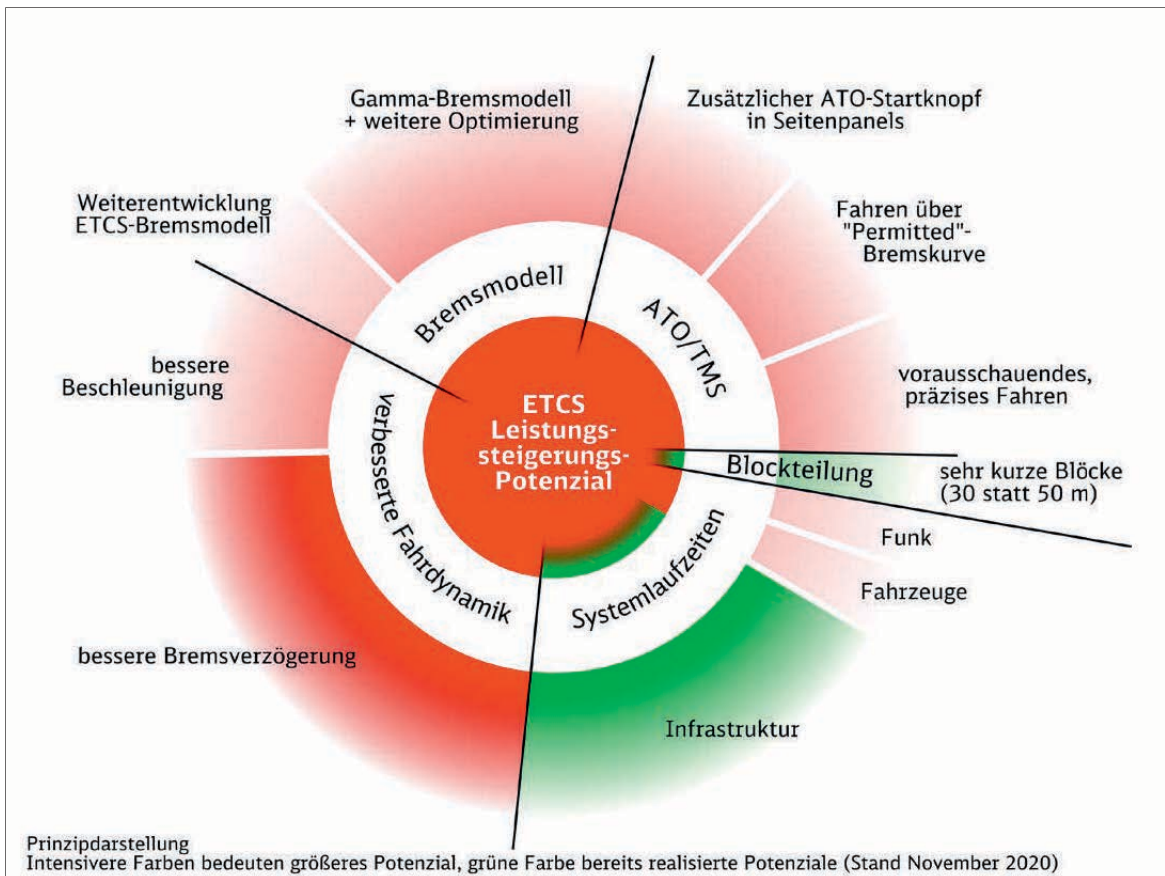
Gamma-Bremsmodell
+ weitere Optimierung

Zusätzlicher ATO-Startknopf
in Seitenpanels

Weiterentwicklung
ETCS-Bremsmodell

Fahren über
"Permitted"-
Bremskurve

Bremsmodell

ATO/TMS

bessere
Beschleunigung

vorausschauendes,
präzises Fahren

ETCS
Leistungs-
steigerungs-
Potenzial

verbesserte Fahrdynamik

Blockteilung

sehr kurze Blöcke
(30 statt 50 m)

Systemlaufzeiten

Funk

Fahrzeuge

bessere Bremsverzögerung

Infrastruktur

Prinzipdarstellung
Intensivere Farben bedeuten größeres Potenzial, grüne Farbe bereits realisierte Potenziale (Stand November 2020)